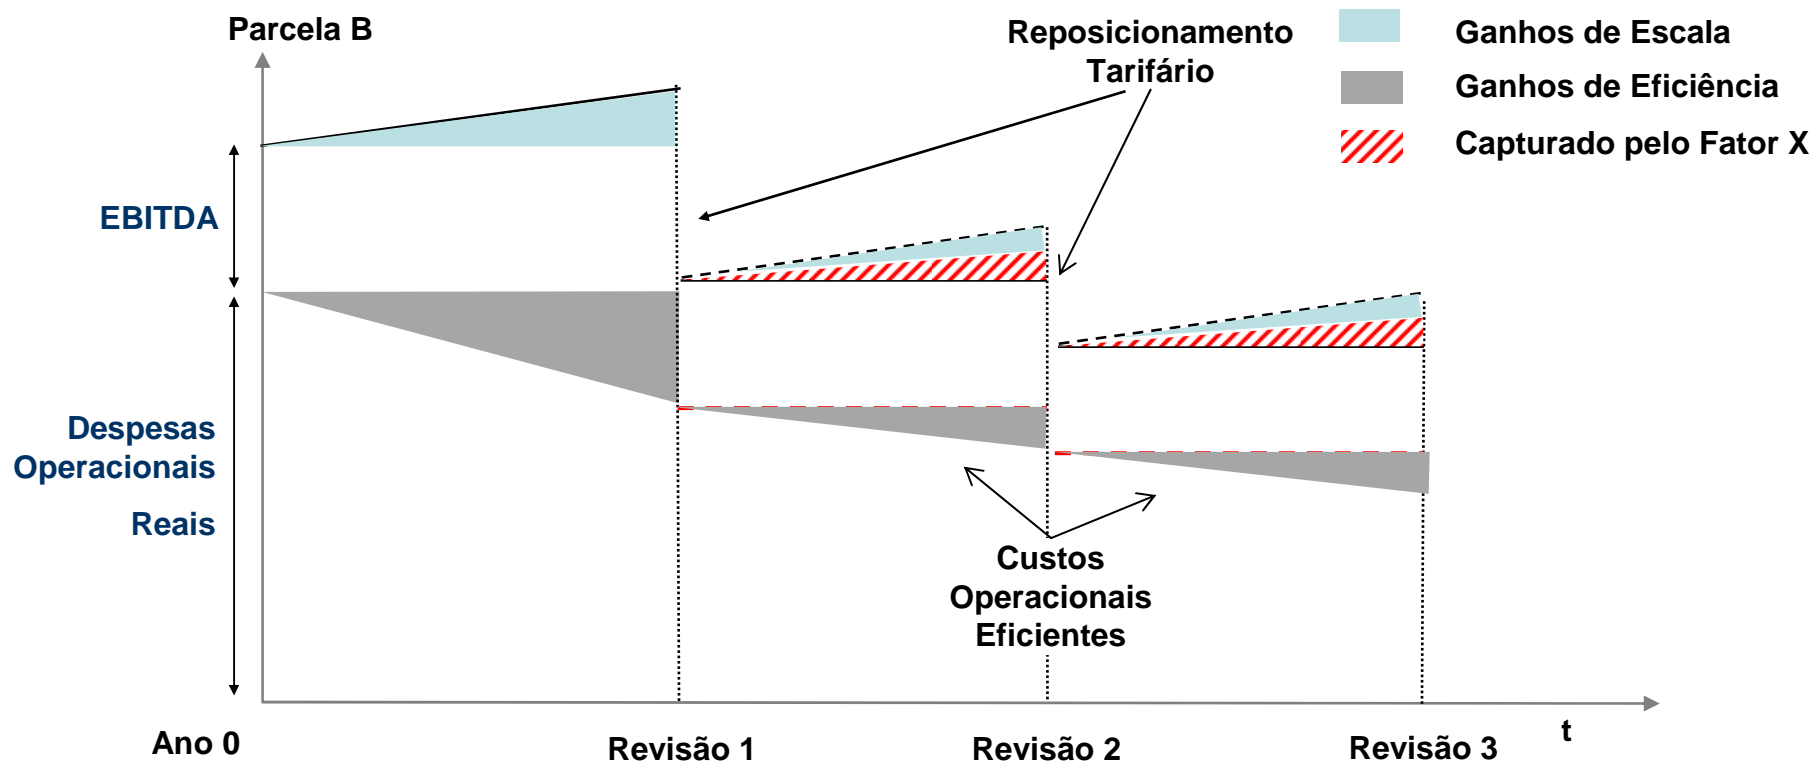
Parcela B

Reposicionamento Tarifário

Ganhos de Escala

Ganhos de Eficiência

Capturado pelo Fator X

EBITDA

Despesas Operacionais

Reais

Custos Operacionais Eficientes

Ano 0

Revisão 1

Revisão 2

Revisão 3

t